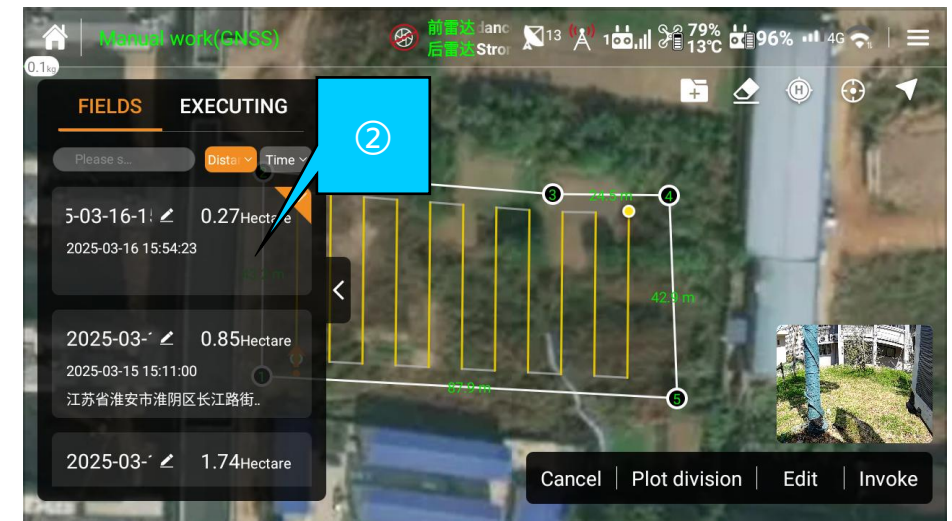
Manual work(GNSS)

0.1kg

前雷达 danc
后雷达 Stror

13

1

79%
13°C

96%

4G

FIELDS EXECUTING

Please s...

Distar

Time

5-03-16-1 0.27Hectare
2025-03-16 15:54:23

2025-03-1 0.85Hectare
2025-03-15 15:11:00
江苏省淮安市淮阴区长江路街..

2025-03-1 1.74Hectare

②

3

4

5

1

42.9 m

Cancel | Plot division | Edit | Invoke